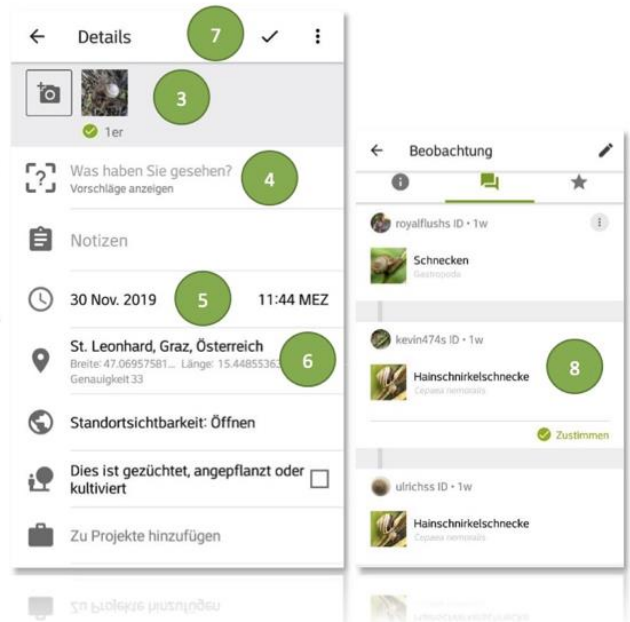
Details
7
3
1er
Was haben Sie gesehen?
Vorschläge anzeigen
4
Notizen
30 Nov. 2019
5
11:44 MEZ
St. Leonhard, Graz, Österreich
Breite: 47.06957581... Länge: 15.44855363
Genauigkeit 33
6
Standortsichtbarkeit: Öffnen
Dies ist gezüchtet, angepflanzt oder kultiviert
Zu Projekte hinzufügen

Beobachtung
royalflushs ID • 1w
Schnecken
Gastropoda
kevin474s ID • 1w
Hainschnirkelschnecke
Cepaea nemoralis
8
Zustimmen
ulrichss ID • 1w
Hainschnirkelschnecke
Cepaea nemoralis